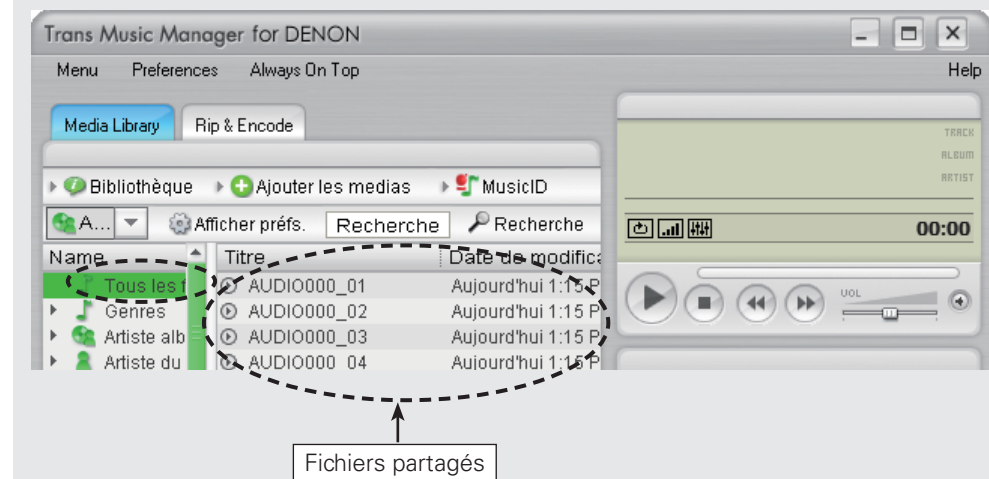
Trans Music Manager for DENON

Menu Preferences Always On Top Help

Media Library Rip & Encode

Bibliothèque Ajouter les medias MusicID

A... Afficher préfs. Recherche Recherche

TRACK
ALBUM
ARTIST

00:00

VOL

| Name | Titre | Date de modifica |
|---|---|---|
| Tous les f | AUDIO000_01 | Aujourd'hui 1:15 P |
| Genres | AUDIO000_02 | Aujourd'hui 1:15 P |
| Artiste alb | AUDIO000_03 | Aujourd'hui 1:15 P |
| Artiste du | AUDIO000_04 | Aujourd'hui 1:15 P |

Fichiers partagés